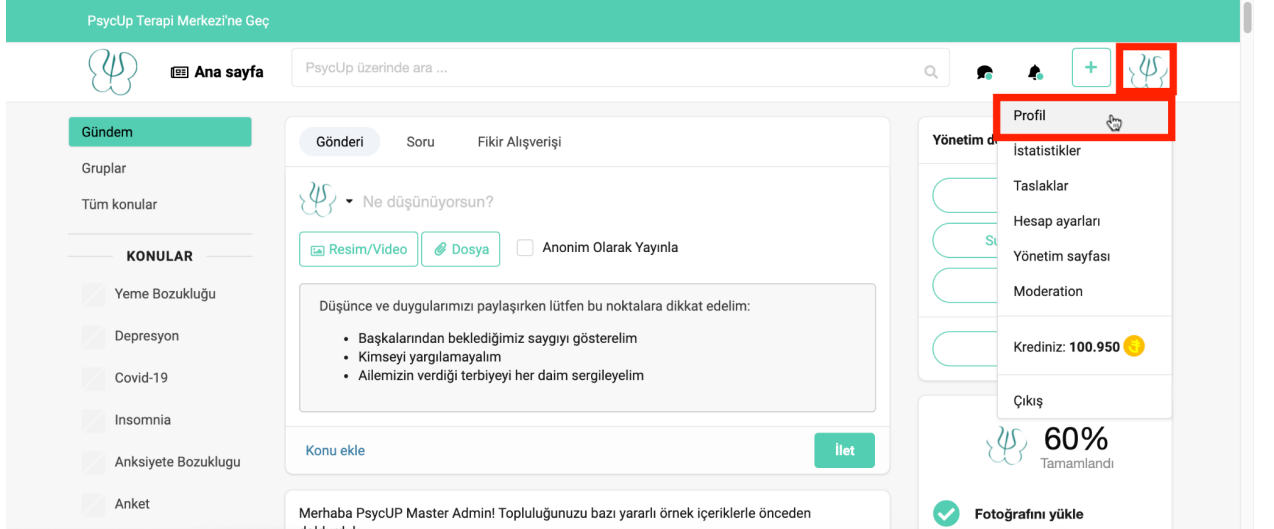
PsycUp Terapi Merkezi'ne Geç

Ana sayfa

PsycUp üzerinde ara ...

+

Profil
İstatistikler
Taslaklar
Hesap ayarları
Yönetim sayfası
Moderation
Krediniz: 100.950
Çıkış

Gündem
Gruplar
Tüm konular

KONULAR

Yeme Bozukluğu
Depresyon
Covid-19
Insomnia
Anksiyete Bozuklugu
Anket

Gönderi Soru Fikir Alışverişi

Ne düşünüyorsun?

Resim/Video Dosya Anonim Olarak Yayınla

Düşünce ve duygularımızı paylaşırken lütfen bu noktalara dikkat edelim:

- Başkalarından beklediğimiz saygıyı gösterelim
- Kimseyi yargılamayalım
- Ailemizin verdiği terbiyeyi her daim sergileyelim

Konu ekle İlet

Merhaba PsycUP Master Admin! Topluluğunuzu bazı yararlı örnek içeriklerle önceden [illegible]

Yönetim d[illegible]

Su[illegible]

60%
Tamamlandı

Fotoğrafını yükle